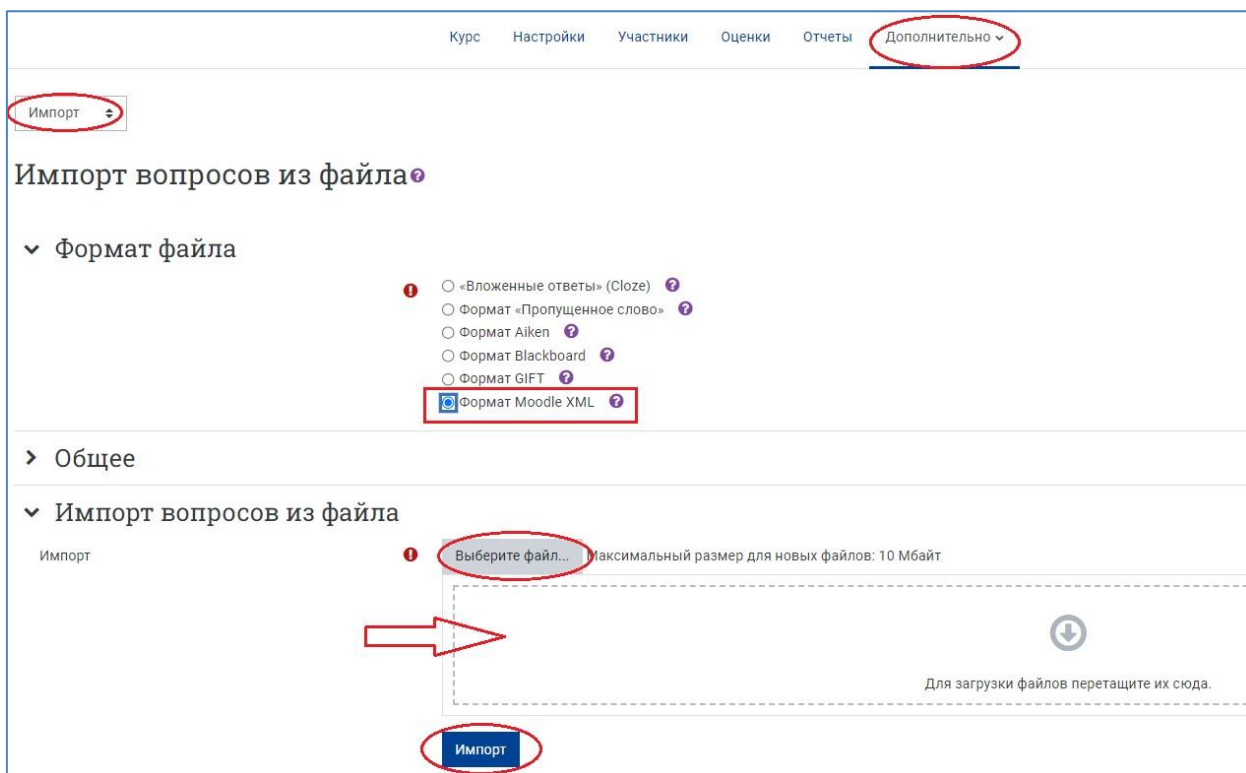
Курс Настройки Участники Оценки Отчеты Дополнительно

Импорт

Импорт вопросов из файла

Формат файла

«Вложенные ответы» (Cloze)
Формат «Пропущенное слово»
Формат Aiken
Формат Blackboard
Формат GIFT
Формат Moodle XML

Общее

Импорт вопросов из файла

Импорт

Выберите файл... Максимальный размер для новых файлов: 10 Мбайт

Для загрузки файлов перетащите их сюда.

Импорт